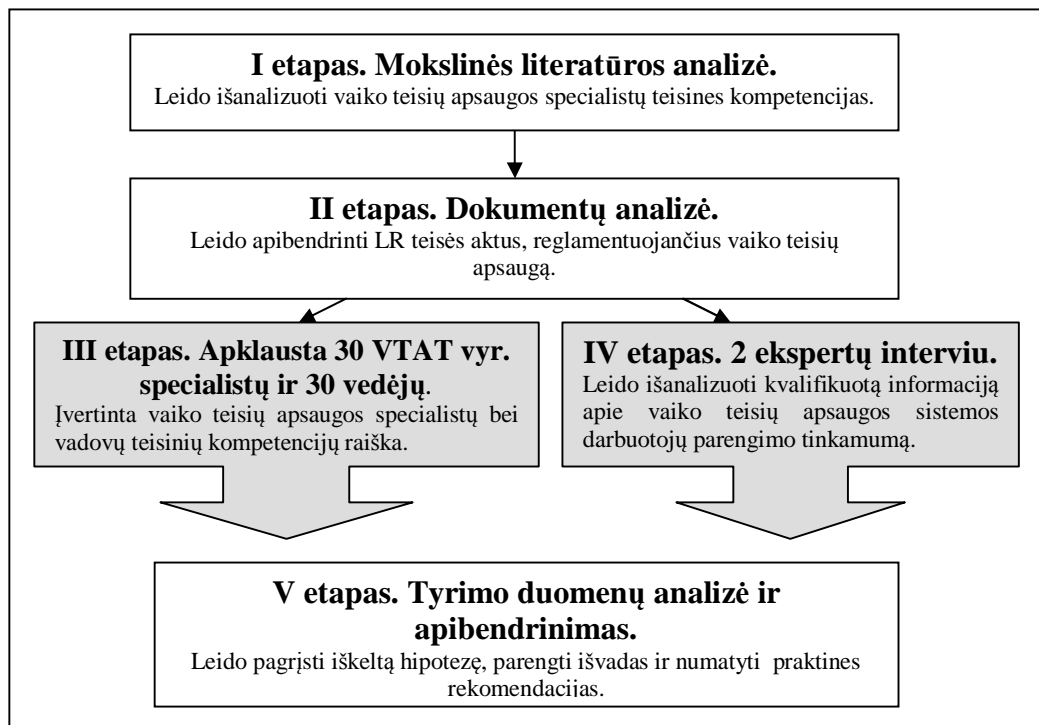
I etapas. Mokslinės literatūros analizė.
Leido išanalizuoti vaiko teisių apsaugos specialistų teisines kompetencijas.

II etapas. Dokumentų analizė.
Leido apibendrinti LR teisės aktus, reglamentuojančius vaiko teisių apsaugą.

III etapas. Apklausta 30 VTAT vyr. specialistų ir 30 vedėjų.
Įvertinta vaiko teisių apsaugos specialistų bei vadovų teisinių kompetencijų raiška.

IV etapas. 2 ekspertų interviu.
Leido išanalizuoti kvalifikuotą informaciją apie vaiko teisių apsaugos sistemos darbuotojų parengimo tinkamumą.

V etapas. Tyrimo duomenų analizė ir apibendrinimas.
Leido pagrįsti iškeltą hipotezę, parengti išvadas ir numatyti praktines rekomendacijas.